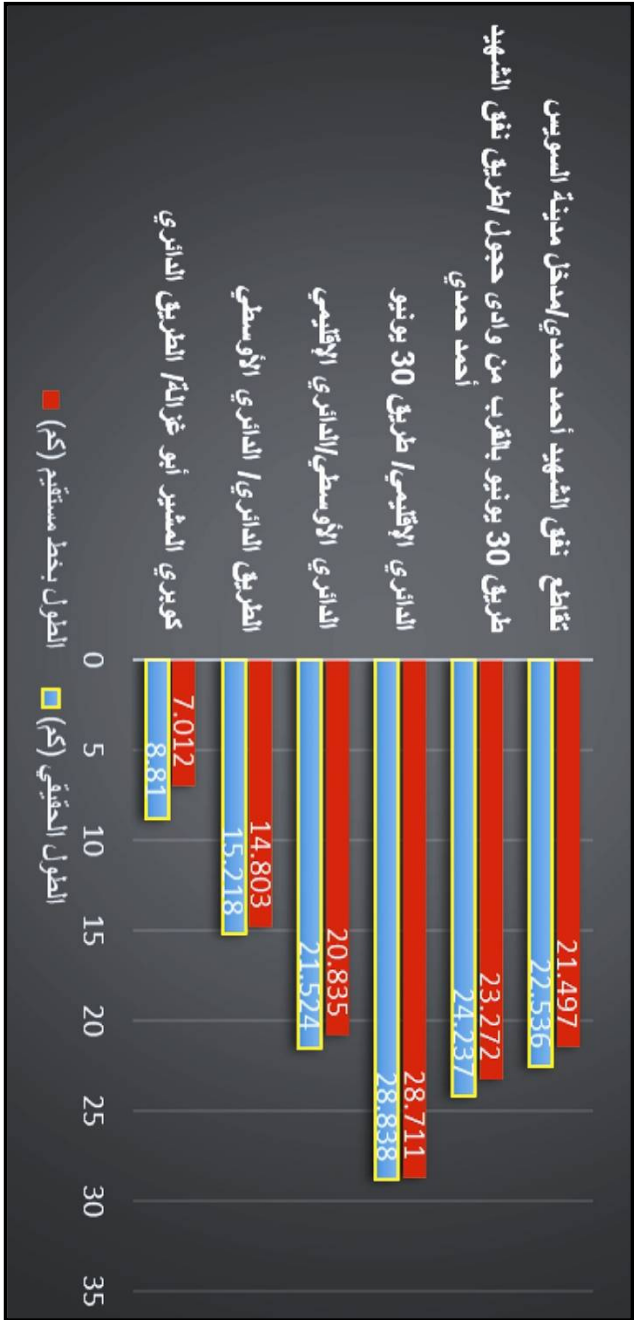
تقاطع نفق الشهيد أحمد حمدي/مدخل مدينة السويس
طريق 30 يونيو بالقرب من وادي حجول/طريق نفق الشهيد أحمد حمدي
الدائري الإقليمي/ طريق 30 يونيو
الدائري الأوسطي/الدائري الإقليمي
الطريق الدائري/ الدائري الأوسطي
كوبري المشير أبو غزالة/ الطريق الدائري

0
5
10
15
20
25
30
35

21.497
22.536
23.272
24.237
28.711
28.838
20.835
21.524
14.803
15.218
7.012
8.81

الطول بخط مستقيم (كم)
الطول الحقيقي (كم)